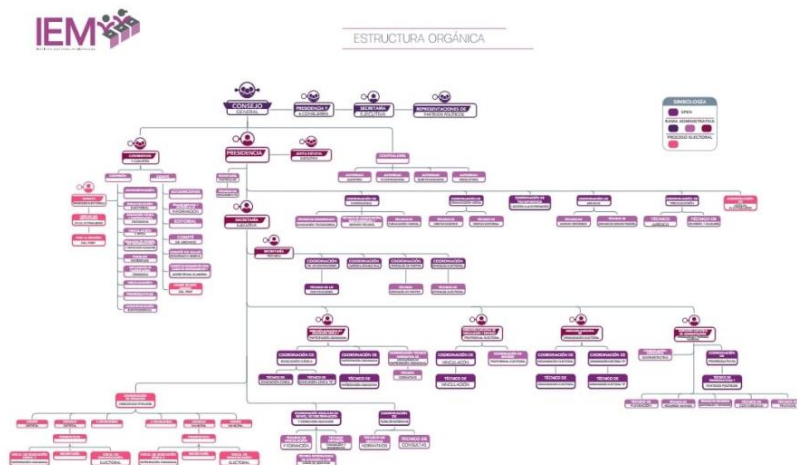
IEM

ESTRUCTURA ORGÁNICA

SIMBOLOGÍA

CONSEJO GENERAL

PRESIDENCIA Y CONSEJERÍAS

SECRETARÍA EJECUTIVA

REPRESENTACIONES DE PARTIDOS POLÍTICOS

CONSEJERÍAS

PRESIDENCIA

JUNTA ESTATAL EJECUTIVA

CONTRALORÍA

SECRETARÍA EJECUTIVA

SECRETARÍA

EDITORIAL

COMITÉ

COORDINACIÓN

COORDINACIÓN

COORDINACIÓN

COORDINACIÓN

COORDINACIÓN DE

COORDINACIÓN DE

COORDINACIÓN DE

COORDINACIÓN DE

COORDINACIÓN DE

COORDINACIÓN DE

TÉCNICO

TÉCNICO DE

TÉCNICO DE

TÉCNICO DE

TÉCNICO DE

TÉCNICO DE VINCULACIÓN

TÉCNICO DE

TÉCNICO DE

TÉCNICO DE

TÉCNICO DE

TÉCNICO DE

TÉCNICO DE

TÉCNICO DE CONSULTA

SECRETARÍA

ELECTORAL

ELECTORAL

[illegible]